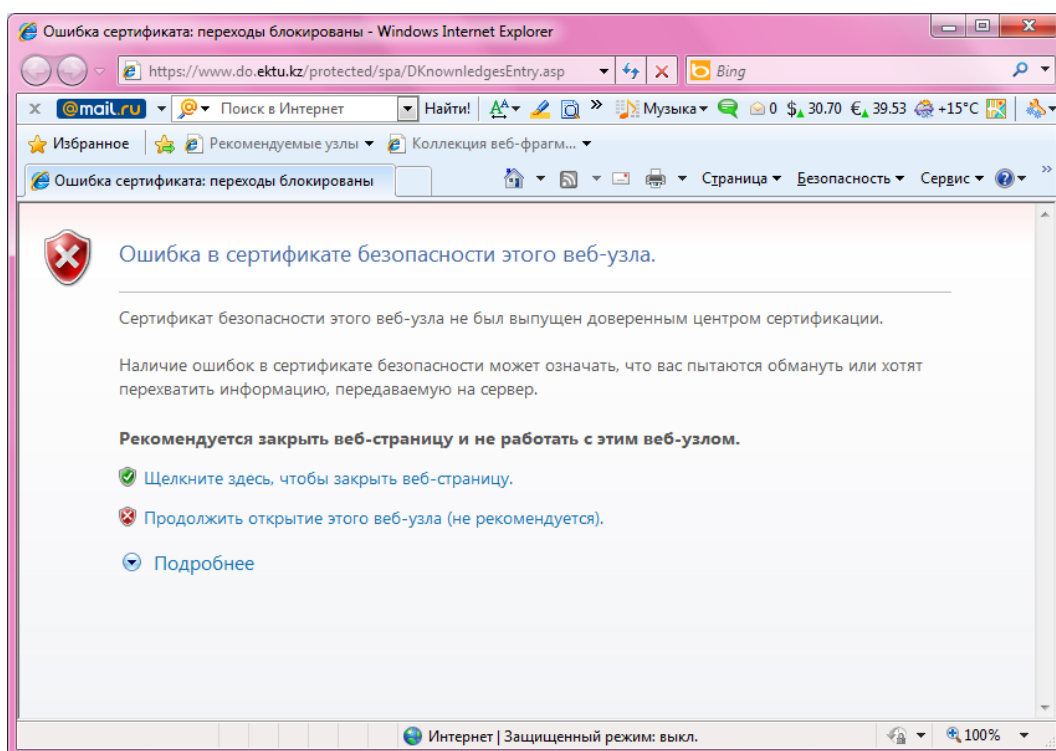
Ошибка сертификата: переходы блокированы - Windows Internet Explorer

https://www.do.ektu.kz/protected/spa/DKnownledgesEntry.asp

Bing

@mail.ru Поиск в Интернет Найти! Музыка 0 $ 30.70 € 39.53 +15°C

Избранное Рекомендуемые узлы Коллекция веб-фрагм...

Ошибка сертификата: переходы блокированы

Страница Безопасность Сервис

Ошибка в сертификате безопасности этого веб-узла.

Сертификат безопасности этого веб-узла не был выпущен доверенным центром сертификации.

Наличие ошибок в сертификате безопасности может означать, что вас пытаются обмануть или хотят перехватить информацию, передаваемую на сервер.

Рекомендуется закрыть веб-страницу и не работать с этим веб-узлом.

Щелкните здесь, чтобы закрыть веб-страницу.

Продолжить открытие этого веб-узла (не рекомендуется).

Подробнее

Интернет | Защищенный режим: выкл.

100%